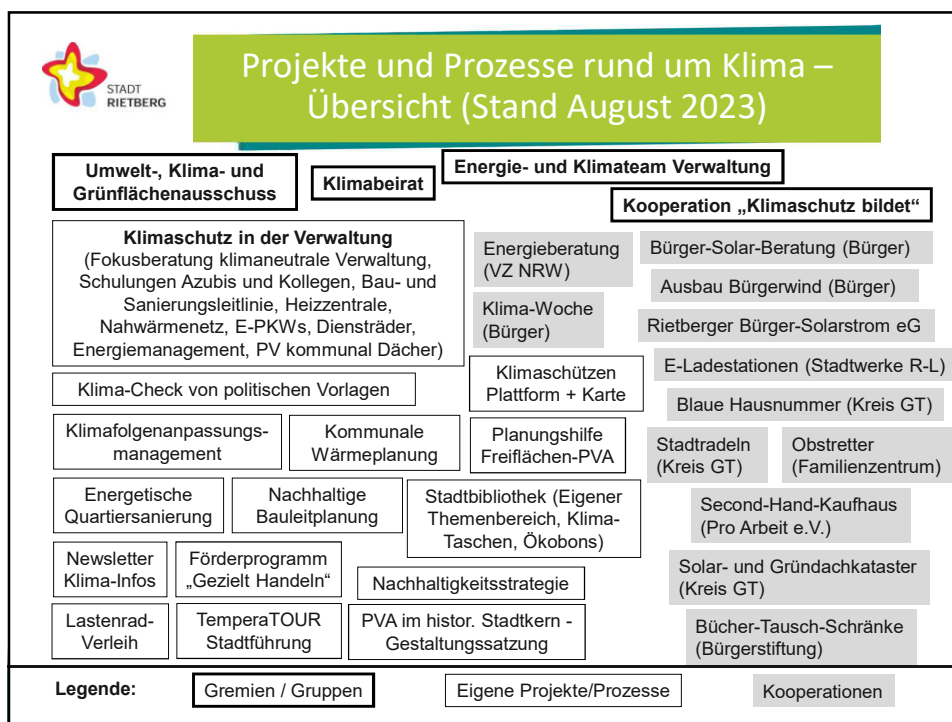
STADT
RIETBERG

Projekte und Prozesse rund um Klima – Übersicht (Stand August 2023)

Umwelt-, Klima- und Grünflächenausschuss

Klimabeirat

Energie- und Klimateam Verwaltung

Kooperation „Klimaschutz bildet"

Klimaschutz in der Verwaltung
(Fokusberatung klimaneutrale Verwaltung, Schulungen Azubis und Kollegen, Bau- und Sanierungsleitlinie, Heizzentrale, Nahwärmenetz, E-PKWs, Diensträder, Energiemanagement, PV kommunal Dächer)

Energieberatung (VZ NRW)

Klima-Woche (Bürger)

Bürger-Solar-Beratung (Bürger)

Ausbau Bürgerwind (Bürger)

Rietberger Bürger-Solarstrom eG

E-Ladestationen (Stadtwerke R-L)

Blaue Hausnummer (Kreis GT)

Klima-Check von politischen Vorlagen

Klimaschützen Plattform + Karte

Klimafolgenanpassungs-management

Kommunale Wärmeplanung

Planungshilfe Freiflächen-PVA

Stadtradeln (Kreis GT)

Obstretter (Familienzentrum)

Energetische Quartiersanierung

Nachhaltige Bauleitplanung

Stadtbibliothek (Eigener Themenbereich, Klima-Taschen, Ökobons)

Second-Hand-Kaufhaus (Pro Arbeit e.V.)

Newsletter Klima-Infos

Förderprogramm „Gezielt Handeln"

Nachhaltigkeitsstrategie

Solar- und Gründachkataster (Kreis GT)

Lastenrad-Verleih

TemperaTOUR Stadtführung

PVA im histor. Stadtkern - Gestaltungssatzung

Bücher-Tausch-Schränke (Bürgerstiftung)

Legende:

Gremien / Gruppen

Eigene Projekte/Prozesse

Kooperationen